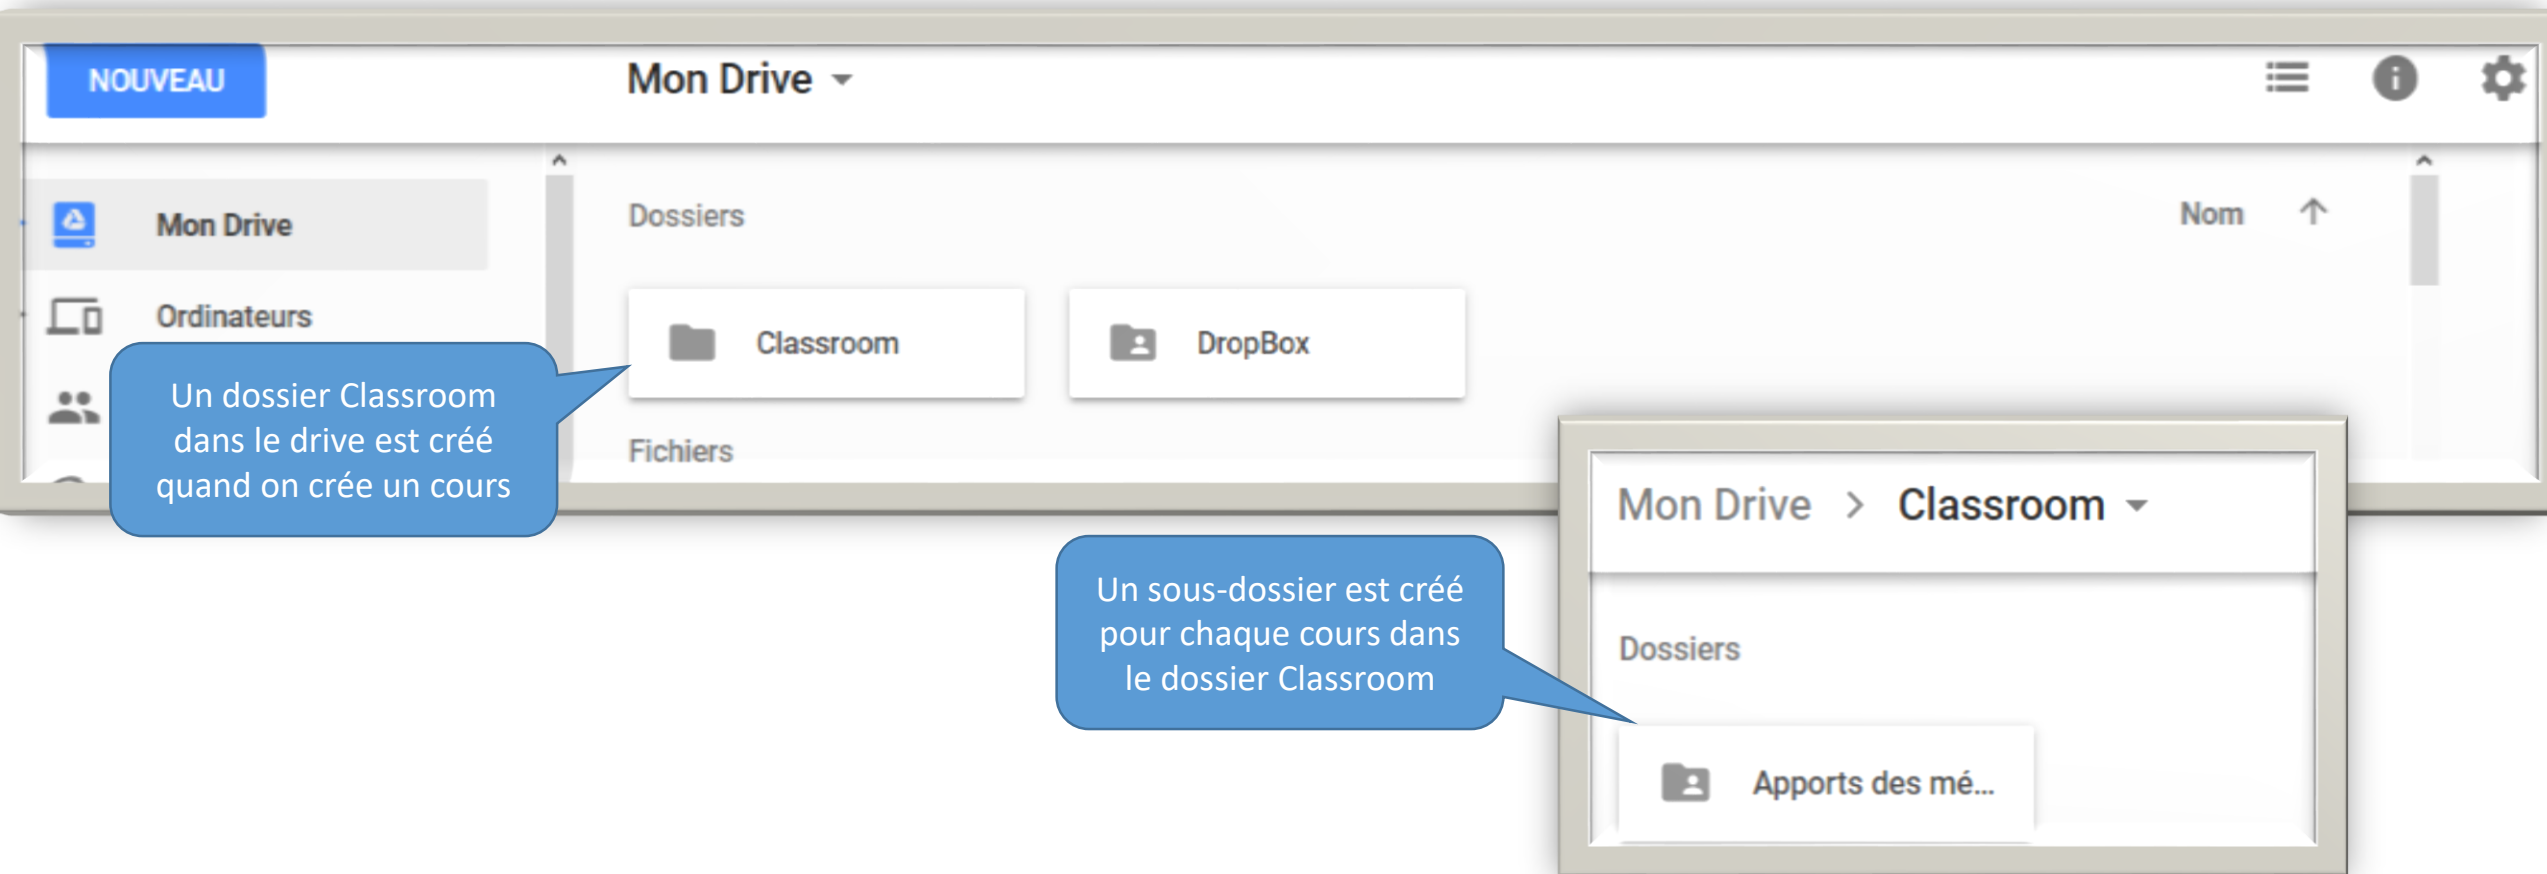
NOUVEAU

Mon Drive

Mon Drive

Ordinateurs

Dossiers

Nom

Classroom

DropBox

Fichiers

Un dossier Classroom dans le drive est créé quand on crée un cours

Mon Drive > Classroom

Dossiers

Apports des mé...

Un sous-dossier est créé pour chaque cours dans le dossier Classroom